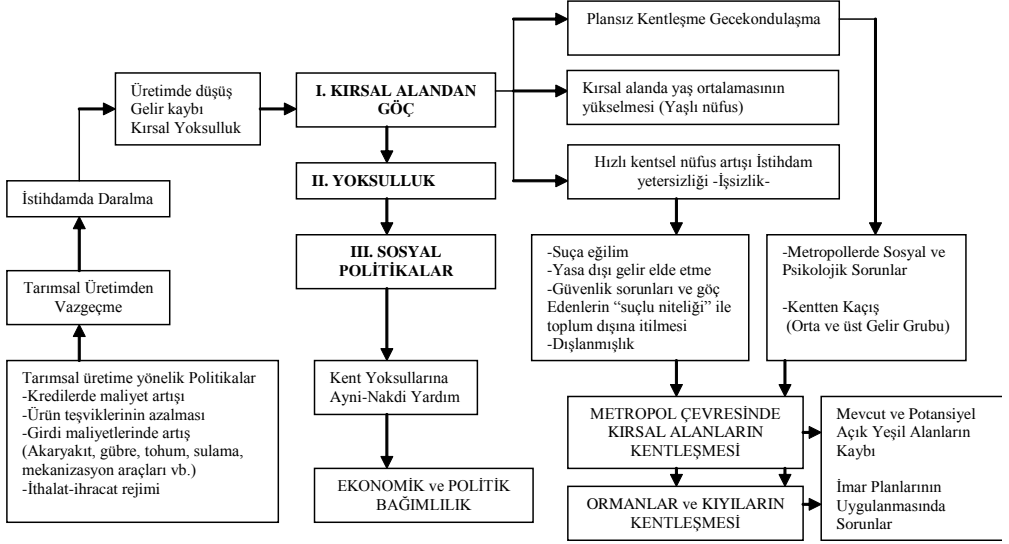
Tarımsal üretime yönelik Politikalar
-Kredilerde maliyet artışı
-Ürün teşviklerinin azalması
-Girdi maliyetlerinde artış (Akaryakıt, gübre, tohum, sulama, mekanizasyon araçları vb.)
-İthalat-ihracat rejimi

Tarımsal Üretimden Vazgeçme

İstihdamda Daralma

Üretimde düşüş
Gelir kaybı
Kırsal Yoksulluk

I. KIRSAL ALANDAN GÖÇ

II. YOKSULLUK

III. SOSYAL POLİTİKALAR

Kent Yoksullarına Ayni-Nakdi Yardım

EKONOMİK ve POLİTİK BAĞIMLILIK

Plansız Kentleşme Gecekondulaşma

Kırsal alanda yaş ortalamasının yükselmesi (Yaşlı nüfus)

Hızlı kentsel nüfus artışı İstihdam yetersizliği -İşsizlik-

-Suça eğilim
-Yasa dışı gelir elde etme
-Güvenlik sorunları ve göç Edenlerin "suçlu niteliği" ile toplum dışına itilmesi
-Dışlanmışlık

-Metropollerde Sosyal ve Psikolojik Sorunlar

-Kentten Kaçış
(Orta ve üst Gelir Grubu)

METROPOL ÇEVRESİNDE KIRSAL ALANLARIN KENTLEŞMESİ

ORMANLAR ve KIYILARIN KENTLEŞMESİ

Mevcut ve Potansiyel Açık Yeşil Alanların Kaybı

İmar Planlarının Uygulanmasında Sorunlar